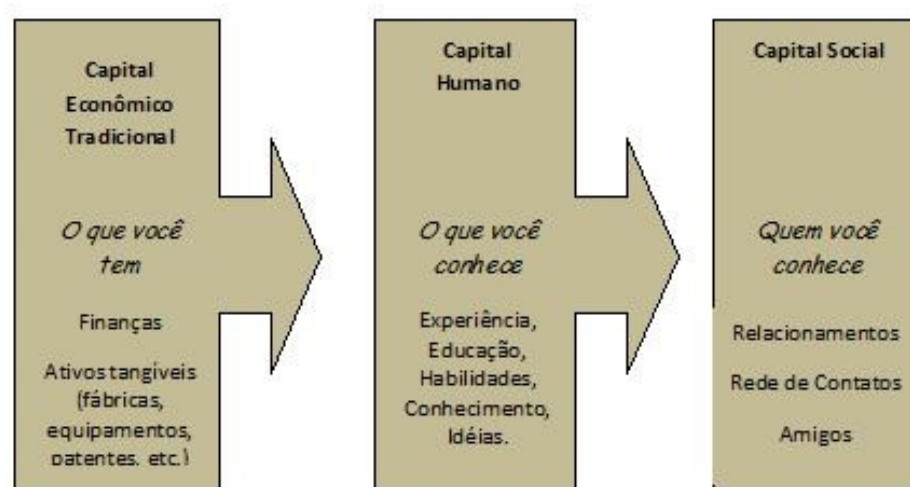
Capital Econômico Tradicional

O que você tem

Finanças

Ativos tangíveis (fábricas, equipamentos, patentes, etc.)

Capital Humano

O que você conhece

Experiência, Educação, Habilidades, Conhecimento, Idéias.

Capital Social

Quem você conhece

Relacionamentos

Rede de Contatos

Amigos